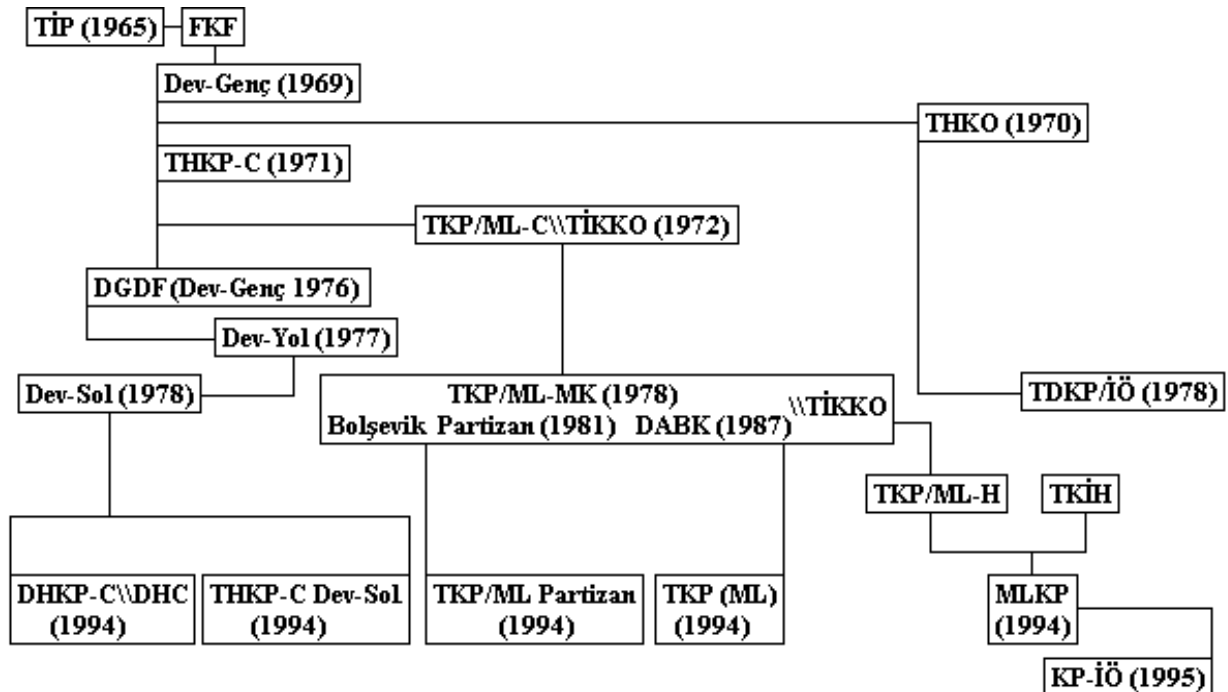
TİP (1965)
FKF
Dev-Genç (1969)
THKO (1970)
THKP-C (1971)
TKP/ML-C\\TİKKO (1972)
DGDF (Dev-Genç 1976)
Dev-Yol (1977)
Dev-Sol (1978)
TKP/ML-MK (1978)
Bolşevik Partizan (1981) DABK (1987) \\TİKKO
TDKP/İÖ (1978)
TKP/ML-H
TKİH
DHKP-C\\DHC (1994)
THKP-C Dev-Sol (1994)
TKP/ML Partizan (1994)
TKP (ML) (1994)
MLKP (1994)
KP-İÖ (1995)